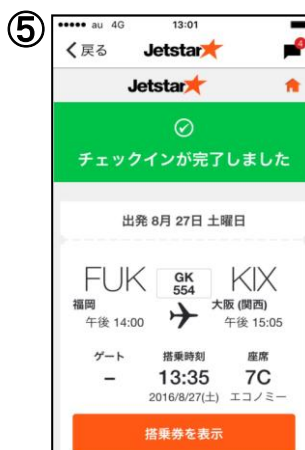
⑤

••••• au 4G 13:01

く戻る Jetstar

4

Jetstar

チェックインが完了しました

出発 8月 27日 土曜日

FUK

GK 554

KIX

福岡

午後 14:00

大阪 (関西)

午後 15:05

ゲート

–

搭乗時刻

13:35

2016/8/27(土)

座席

7C

エコノミー

搭乗券を表示